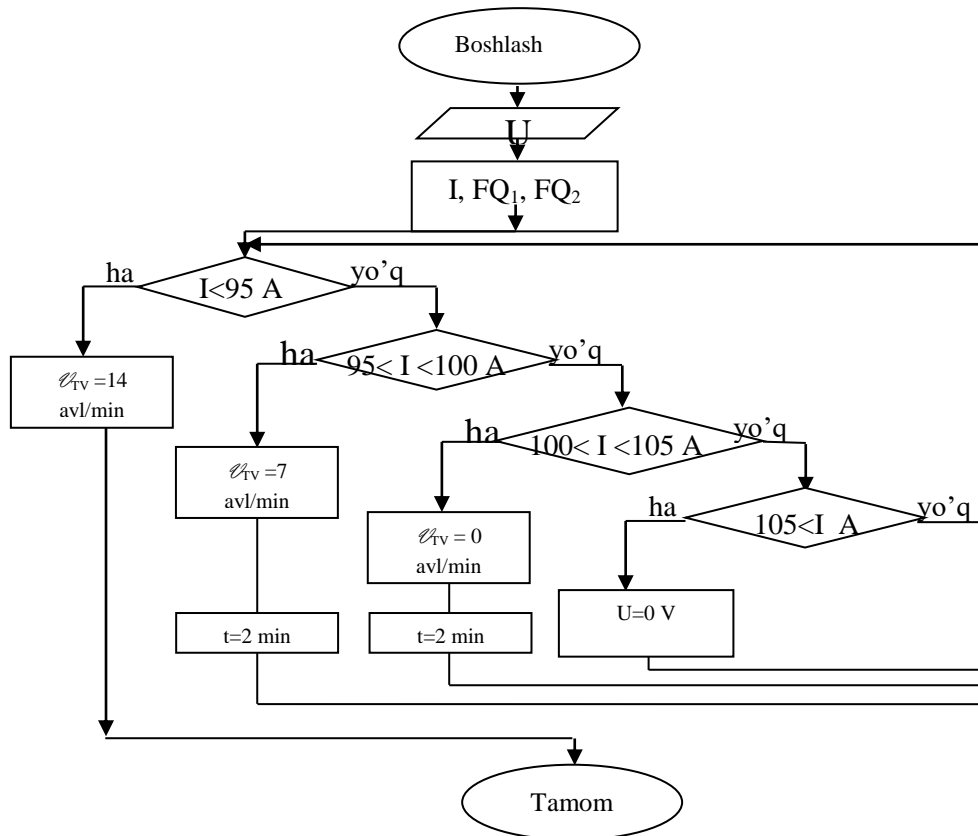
Boshlash

U

I, $FQ_1$, $FQ_2$

ha

I<95 A

yo'q

ha

95< I <100 A

yo'q

$\mathscr{V}_{TV}$ =14 avl/min

ha

100< I <105 A

yo'q

$\mathscr{V}_{TV}$ =7 avl/min

ha

105<I A

yo'q

$\mathscr{V}_{TV}$ = 0 avl/min

U=0 V

t=2 min

t=2 min

Tamom